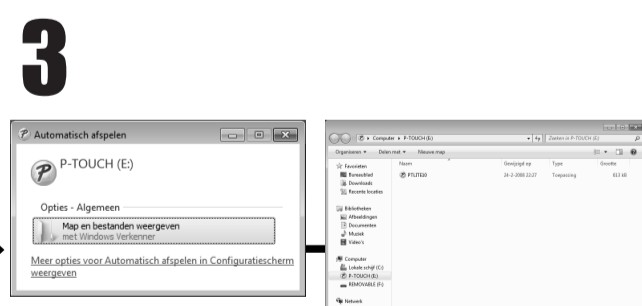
3

Automatisch afspelen

P-TOUCH (E:)

Opties - Algemeen

Map en bestanden weergeven
met Windows Verkenner

Meer opties voor Automatisch afspelen in Configuratiescherm weergeven

Computer ▸ P-TOUCH (E:)

Zoeken in P-TOUCH (E:)

Organiseren ▾ Delen met ▾ Nieuwe map

| Naam | Gewijzigd op | Type | Grootte |
|---|---|---|---|
| PTLITE10 | 24-2-2008 22:27 | Toepassing | 813 kB |

Favorieten
Bureaublad
Downloads
Recente locaties

Bibliotheken
Afbeeldingen
Documenten
Muziek
Video's

Computer
Lokale schijf (C:)
P-TOUCH (E:)
REMOVABLE (F:)

Network